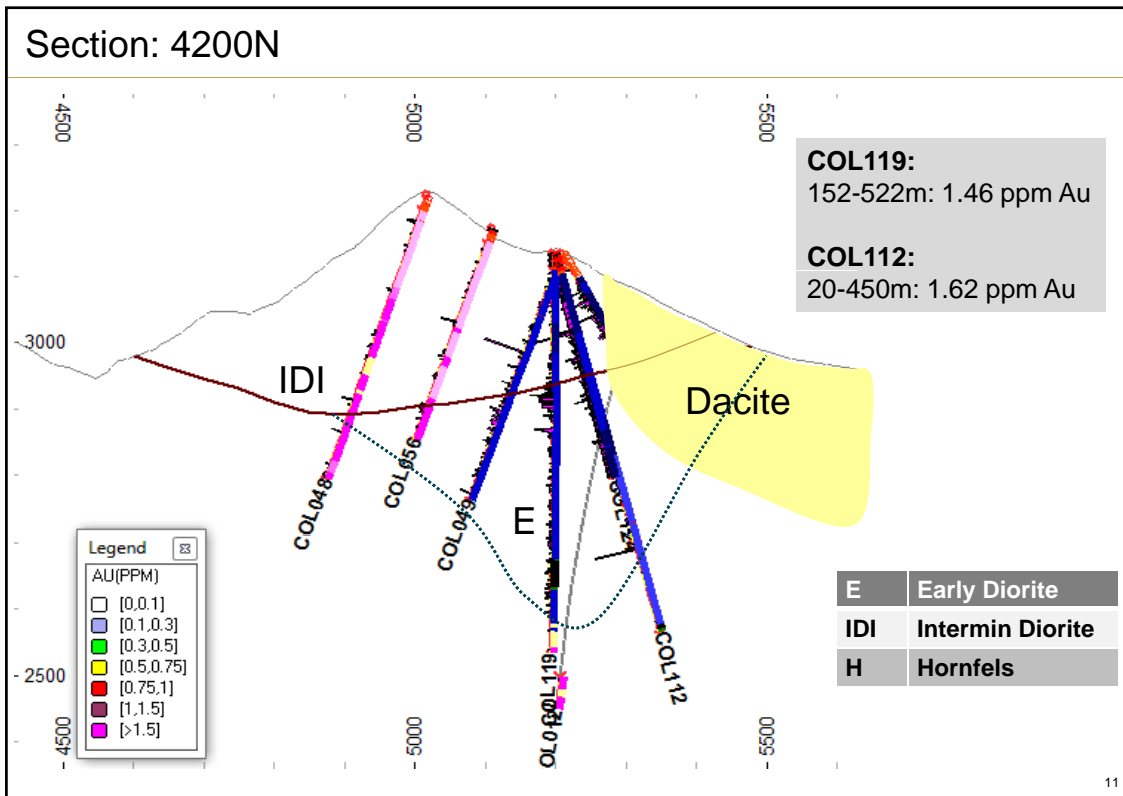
Section: 4200N

4500
5000
5500

COL119:
152-522m: 1.46 ppm Au

COL112:
20-450m: 1.62 ppm Au

3000

IDI

Dacite

E

COL048
COL056
COL049
COL119
COL112
COL012

Legend
AU(PPM)
[0,0.1]
[0.1,0.3]
[0.3,0.5]
[0.5,0.75]
[0.75,1]
[1,1.5]
[>1.5]

| E | Early Diorite |
|---|---|
| IDI | Intermin Diorite |
| H | Hornfels |

2500

4500
5000
5500

11